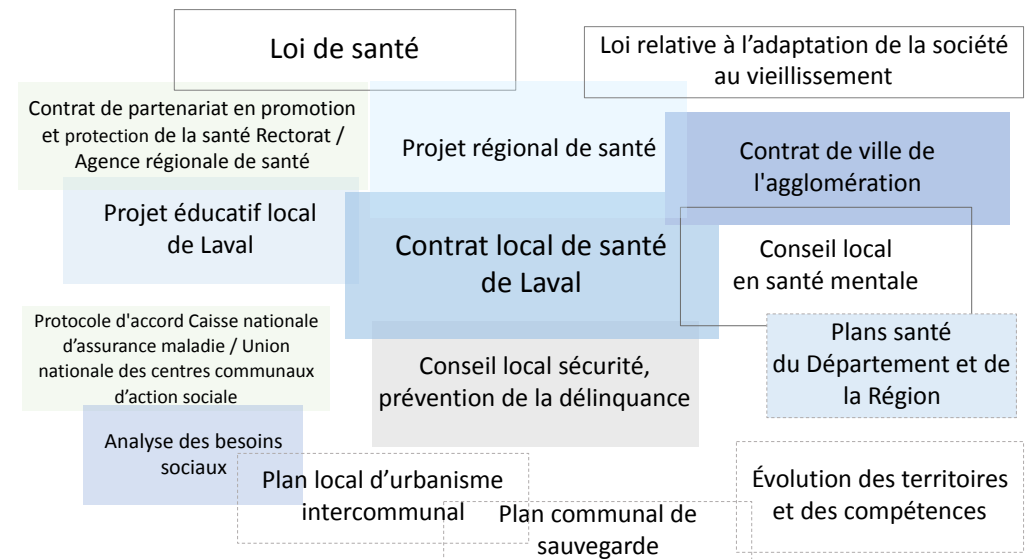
Loi de santé

Loi relative à l'adaptation de la société au vieillissement

Contrat de partenariat en promotion et protection de la santé Rectorat / Agence régionale de santé

Projet régional de santé

Contrat de ville de l'agglomération

Projet éducatif local de Laval

Contrat local de santé de Laval

Conseil local en santé mentale

Protocole d'accord Caisse nationale d'assurance maladie / Union nationale des centres communaux d'action sociale

Plans santé du Département et de la Région

Conseil local sécurité, prévention de la délinquance

Analyse des besoins sociaux

Plan local d'urbanisme intercommunal

Plan communal de sauvegarde

Évolution des territoires et des compétences